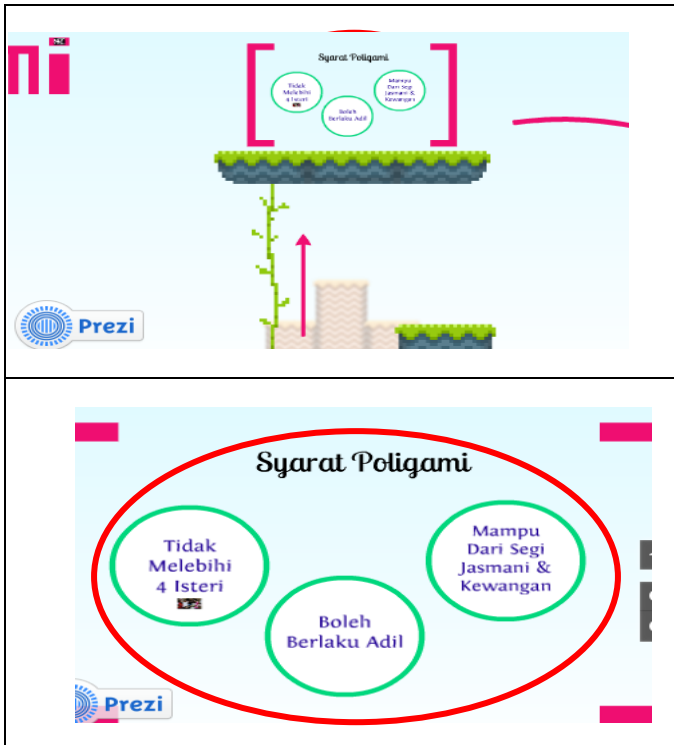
Syarat Poligami

Tidak Melebihi 4 Isteri

Boleh Berlaku Adil

Mampu Dari Segi Jasmani & Kewangan

Prezi

Syarat Poligami

Tidak Melebihi 4 Isteri

Boleh Berlaku Adil

Mampu Dari Segi Jasmani & Kewangan

Prezi